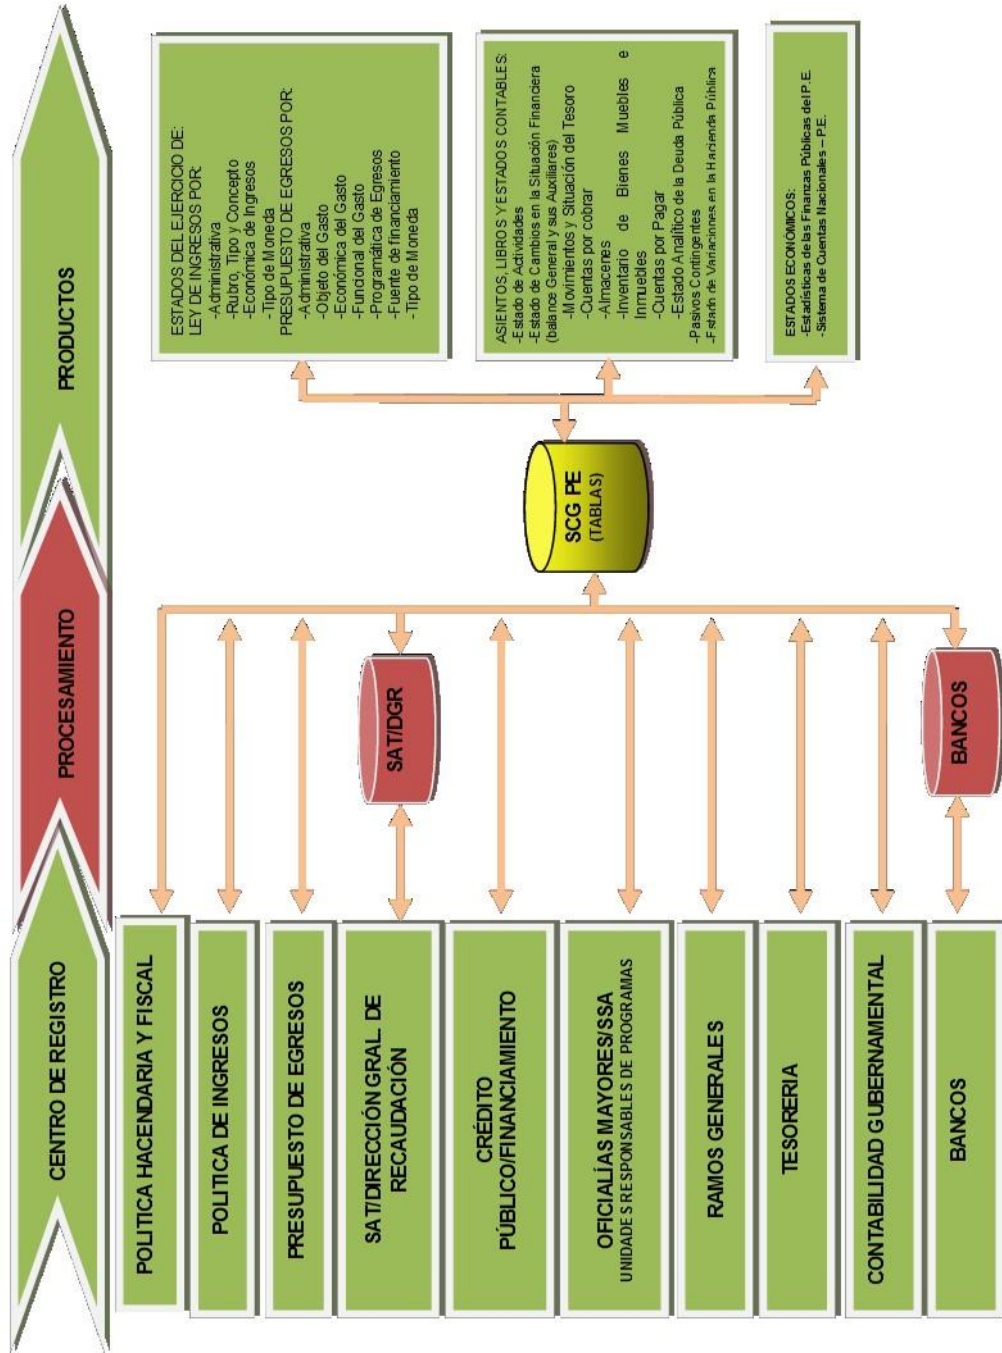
CENTRO DE REGISTRO

PROCESAMIENTO

PRODUCTOS

POLITICA HACENDARIA Y FISCAL

POLITICA DE INGRESOS

PRESUPUESTO DE EGRESOS

SAT/DIRECCIÓN GRAL. DE RECAUDACIÓN

CRÉDITO PÚBLICO/FINANCIAMIENTO

OFICIALÍAS MAYORES/SSA
UNIDADES RESPONSABLES DE PROGRAMAS

RAMOS GENERALES

TESORERIA

CONTABILIDAD GUBERNAMENTAL

BANCOS

SAT/DGR

BANCOS

SCG PE
(TABLAS)

ESTADOS DEL EJERCICIO DE:
LEY DE INGRESOS POR:
-Administrativa
-Rubro, Tipo y Concepto
-Económica de Ingresos
-Tipo de Moneda
PRESUPUESTO DE EGRESOS POR:
-Administrativa
-Objeto del Gasto
-Económica del Gasto
-Funcional del Gasto
-Programática de Egresos
-Fuente de financiamiento
-Tipo de Moneda

ASIENTOS, LIBROS Y ESTADOS CONTABLES:
-Estado de Actividades
-Estado de Cambios en la Situación Financiera (balance General y sus Auxiliares)
-Movimientos y Situación del Tesoro
-Cuentas por cobrar
-Almacenes
-Inventario de Bienes Muebles e Inmuebles
-Cuentas por Pagar
-Estado Analítico de la Deuda Pública
-Pasivos Contingentes
-Estado de Variaciones en la Hacienda Pública

ESTADOS ECONÓMICOS:
-Estadísticas de las Finanzas Públicas del P.E.
-Sistema de Cuentas Nacionales – P.E.